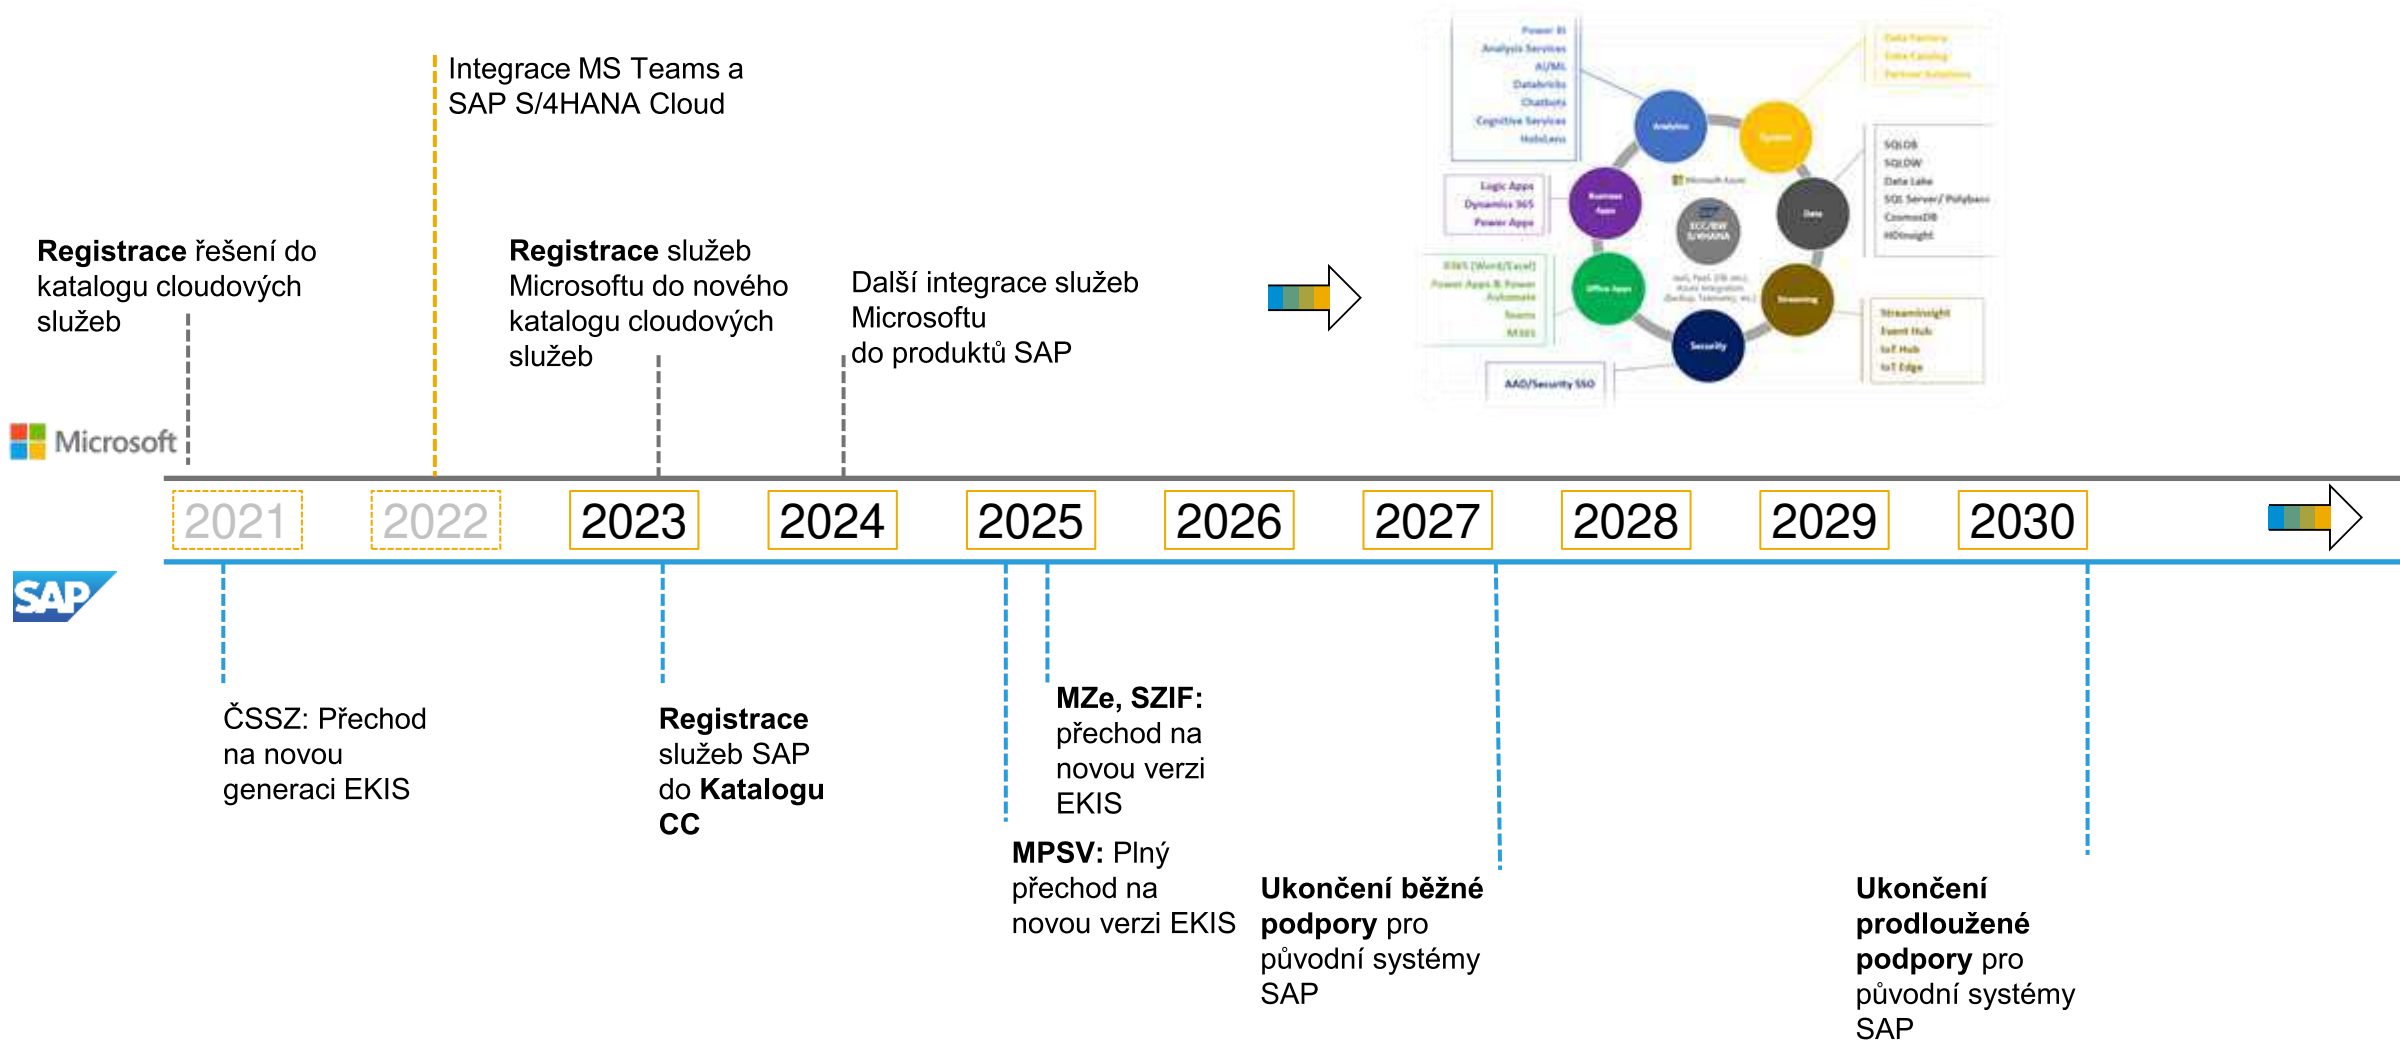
Integrace MS Teams a SAP S/4HANA Cloud

**Registrace** řešení do katalogu cloudových služeb

**Registrace** služeb Microsoftu do nového katalogu cloudových služeb

Další integrace služeb Microsoftu do produktů SAP

Power BI
Analysis Services
AI/ML
Databricks
Chatbots
Cognitive Services
HoloLens

Data Factory
Data Catalog
Partner Solutions

Analytics
System
Logic Apps
Dynamics 365
Power Apps
Business Apps
Microsoft Azure
ECC/BW S/4HANA
Data
SQLDB
SQLDW
Data Lake
SQL Server/ Polybase
CosmosDB
HDInsight
O365 (Word/Excel)
Power Apps & Power Automate
Teams
M365
Office Apps
Streaming
Security
StreamInsight
Event Hub
IoT Hub
IoT Edge
AAD/Security SSO

Microsoft

2021 2022 2023 2024 2025 2026 2027 2028 2029 2030

SAP

ČSSZ: Přechod na novou generaci EKIS

**Registrace** služeb SAP do **Katalogu CC**

**MZe, SZIF:** přechod na novou verzi EKIS

**MPSV:** Plný přechod na novou verzi EKIS

**Ukončení běžné podpory** pro původní systémy SAP

**Ukončení prodloužené podpory** pro původní systémy SAP